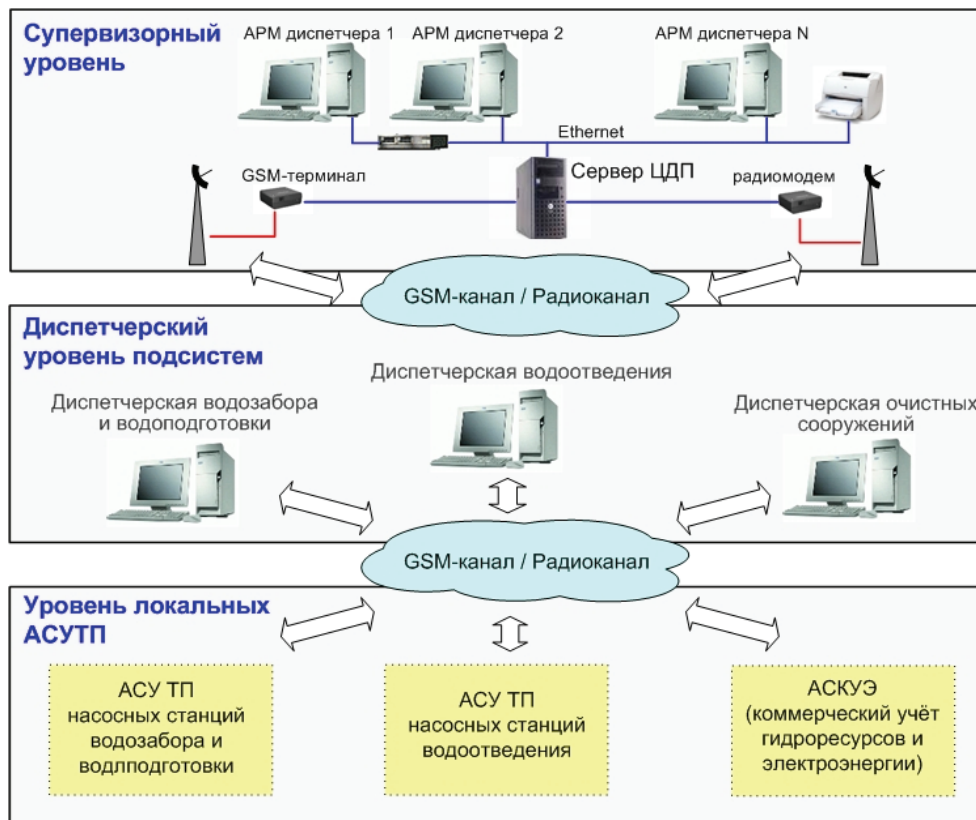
Супервизорный уровень

АРМ диспетчера 1

АРМ диспетчера 2

АРМ диспетчера N

Ethernet

GSM-терминал

Сервер ЦДП

радиомодем

GSM-канал / Радиоканал

Диспетчерский уровень подсистем

Диспетчерская водоотведения

Диспетчерская водозабора и водоподготовки

Диспетчерская очистных сооружений

GSM-канал / Радиоканал

Уровень локальных АСУТП

АСУ ТП насосных станций водозабора и водлподготовки

АСУ ТП насосных станций водоотведения

АСКУЭ (коммерческий учёт гидроресурсов и электроэнергии)